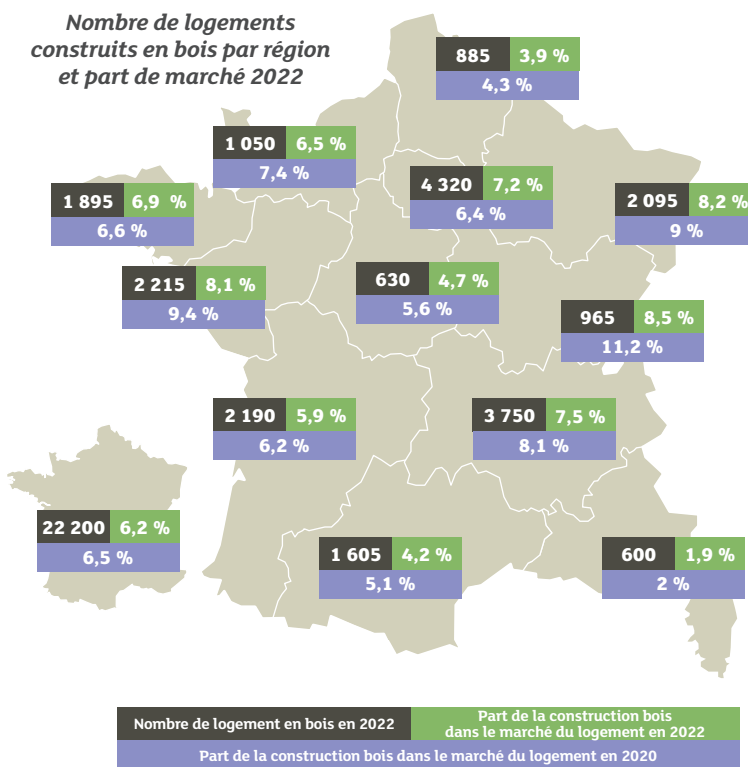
Nombre de logements construits en bois par région et part de marché 2022

885 3,9 %
4,3 %

1 050 6,5 %
7,4 %

4 320 7,2 %
6,4 %

1 895 6,9 %
6,6 %

2 095 8,2 %
9 %

2 215 8,1 %
9,4 %

630 4,7 %
5,6 %

965 8,5 %
11,2 %

2 190 5,9 %
6,2 %

3 750 7,5 %
8,1 %

22 200 6,2 %
6,5 %

1 605 4,2 %
5,1 %

600 1,9 %
2 %

Nombre de logement en bois en 2022
Part de la construction bois dans le marché du logement en 2022
Part de la construction bois dans le marché du logement en 2020